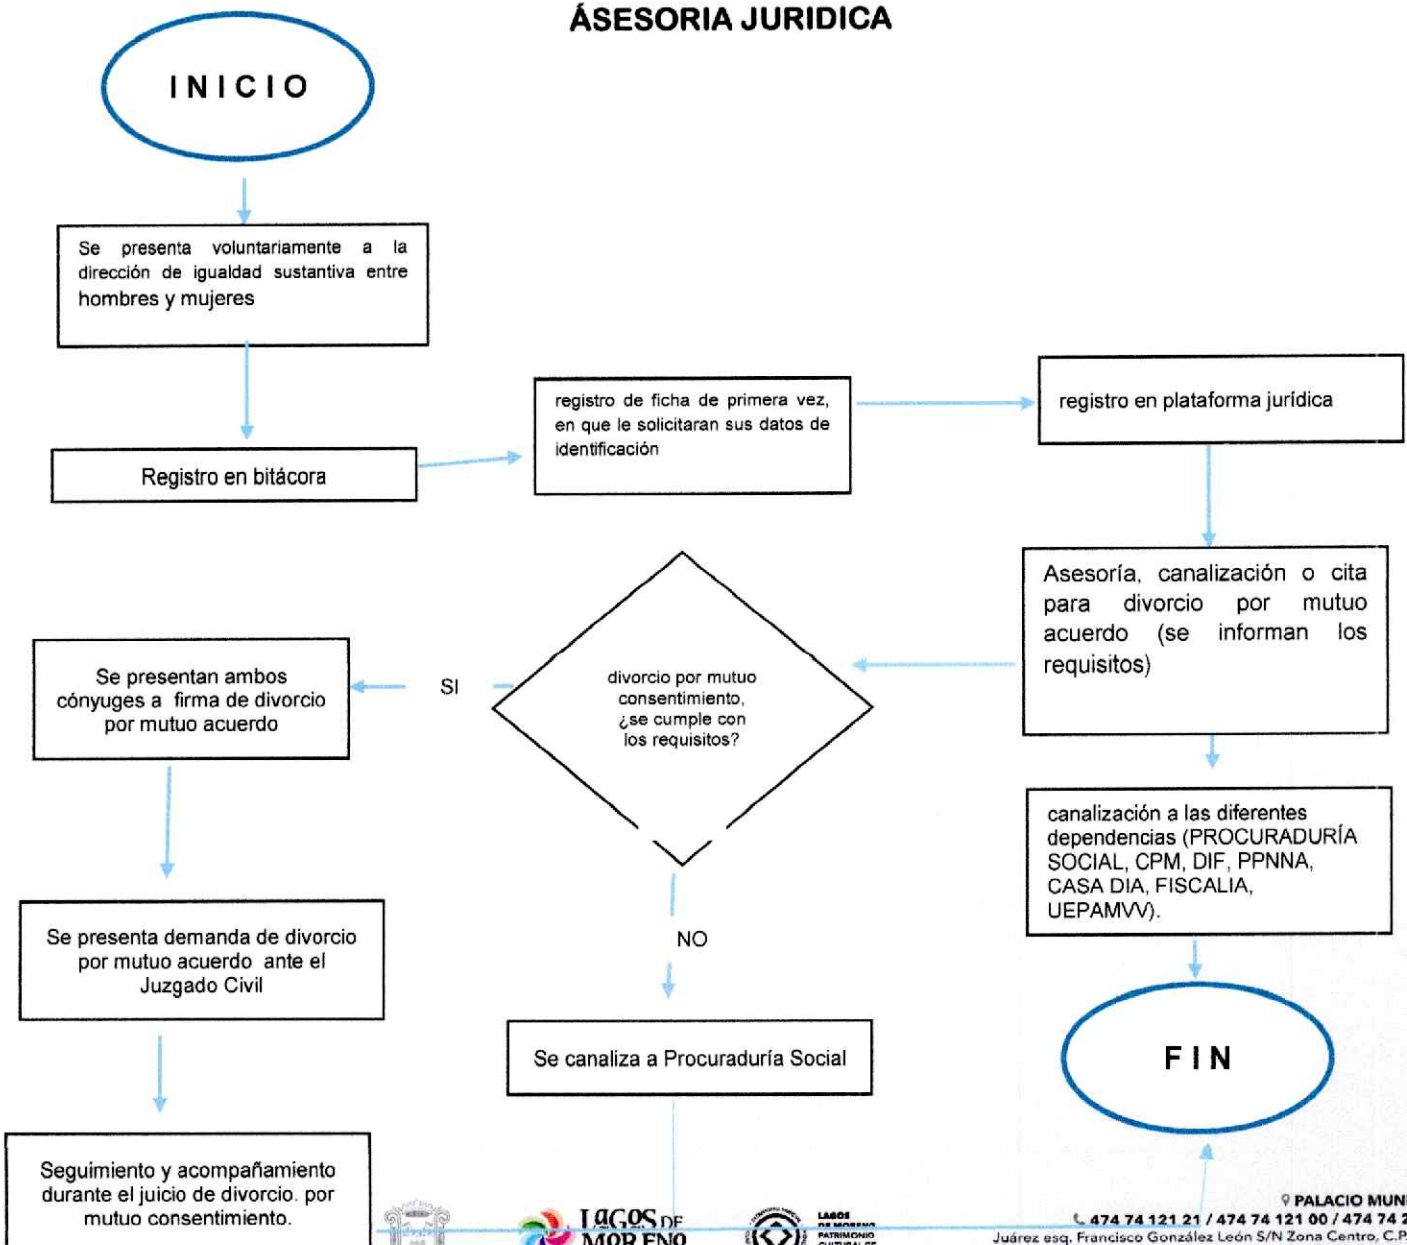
ÁSESORIA JURIDICA

INICIO

Se presenta voluntariamente a la dirección de igualdad sustantiva entre hombres y mujeres

Registro en bitácora

registro de ficha de primera vez, en que le solicitaran sus datos de identificación

registro en plataforma jurídica

Asesoría, canalización o cita para divorcio por mutuo acuerdo (se informan los requisitos)

divorcio por mutuo consentimiento, ¿se cumple con los requisitos?

SI

Se presentan ambos cónyuges a firma de divorcio por mutuo acuerdo

canalización a las diferentes dependencias (PROCURADURÍA SOCIAL, CPM, DIF, PPNNA, CASA DIA, FISCALIA, UEPAMVV).

NO

Se presenta demanda de divorcio por mutuo acuerdo ante el Juzgado Civil

Se canaliza a Procuraduría Social

FIN

Seguimiento y acompañamiento durante el juicio de divorcio. por mutuo consentimiento.

LAGOS DE MORENO

LAGOS DE MORENO PATRIMONIO CULTURAL DE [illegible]

PALACIO MUN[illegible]
474 74 121 21 / 474 74 121 00 / 474 74 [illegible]
Juárez esq. Francisco González León S/N Zona Centro, C.P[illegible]